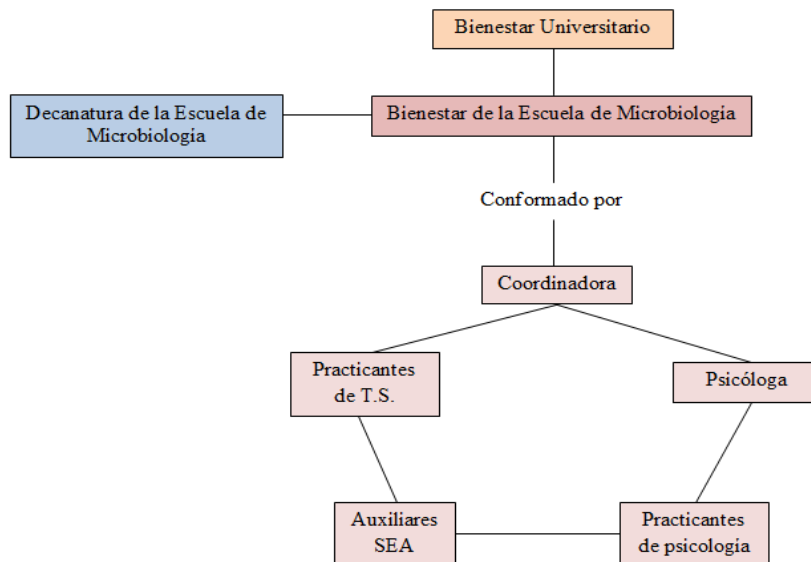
Bienestar Universitario

Decanatura de la Escuela de Microbiología

Bienestar de la Escuela de Microbiología

Conformado por

Coordinadora

Practicantes de T.S.

Psicóloga

Auxiliares SEA

Practicantes de psicología